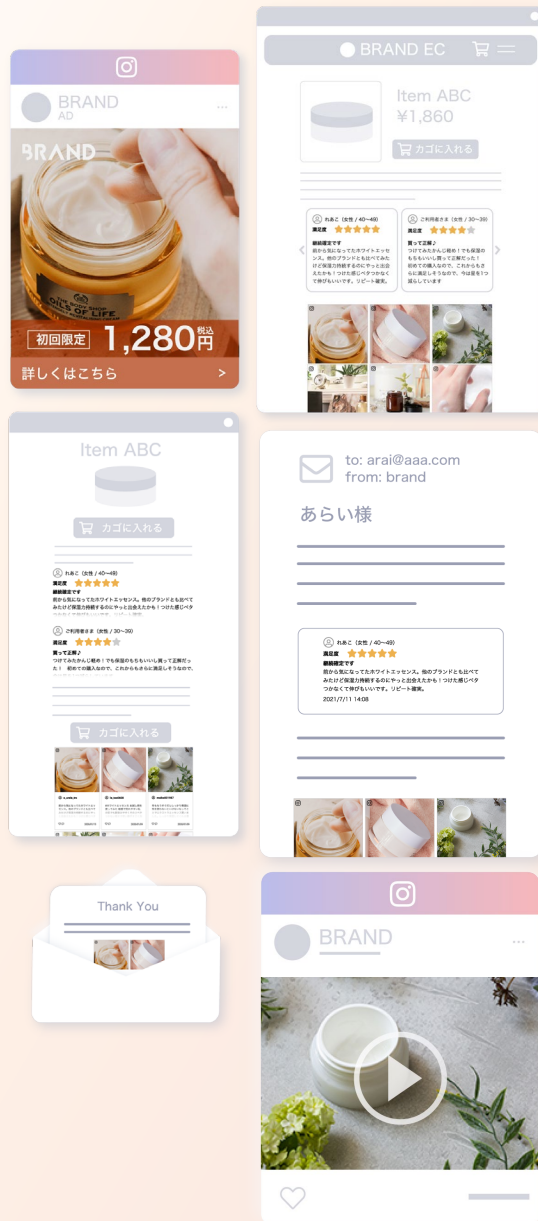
BRAND
AD
BRAND
OILS OF LIFE
初回限定 1,280円 税込
詳しくはこちら >

BRAND EC
Item ABC
¥1,860
カゴに入れる

れあこ（女性 / 40〜49）
満足度
継続確定です
前から気になってたホワイトエッセンス。他のブランドとも比べてみたけど保湿力持続するのにやっと出会えたかも！つけた感じベタつかなくて伸びもいいです。リピート確定。

ご利用者さま（女性 / 30〜39）
満足度
買って正解♪
つけてみたかんじ軽め！でも保湿のもちもいいし買って正解だった！初めての購入なので、これからもさらに満足しそうなので、今は星を1つ減らしています

Item ABC
カゴに入れる
れあこ（女性 / 40〜49）
満足度
継続確定です
前から気になってたホワイトエッセンス。他のブランドとも比べてみたけど保湿力持続するのにやっと出会えたかも！つけた感じベタ
ご利用者さま（女性 / 30〜39）
満足度
買って正解♪
つけてみたかんじ軽め！でも保湿のもちもいいし買って正解だった！ 初めての購入なので、これからもさらに満足しそうなので、
カゴに入れる

to: arai@aaa.com
from: brand
あらい様
れあこ（女性 / 40〜49）
満足度
継続確定です
前から気になってたホワイトエッセンス。他のブランドとも比べてみたけど保湿力持続するのにやっと出会えたかも！つけた感じベタつかなくて伸びもいいです。リピート確定。
2021/7/11 14:08

Thank You

BRAND